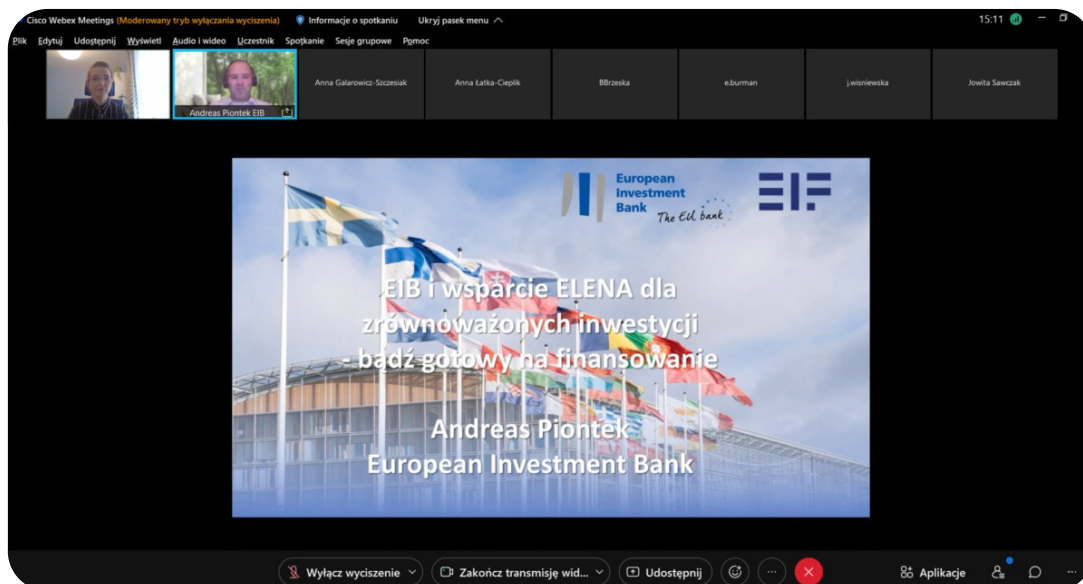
Cisco Webex Meetings (Moderowany tryb wyłączania wyciszenia) Informacje o spotkaniu Ukryj pasek menu

15:11

Plik Edytuj Udostępnij Wyświetl Audio i wideo Uczestnik Spotkanie Sesje grupowe Pomoc

Andreas Piontek EIB

Anna Galarowicz-Szczesiak

Anna Łatka-Cieplik

BBrzeska

e.burman

j.wisniewska

Jowita Sawczak

European Investment Bank The EU bank

EIF

EIB i wsparcie ELENA dla zrównoważonych inwestycji - bądź gotowy na finansowanie

Andreas Piontek
European Investment Bank

Wyłącz wyciszenie

Zakończ transmisję wid...

Udostępnij

Aplikacje